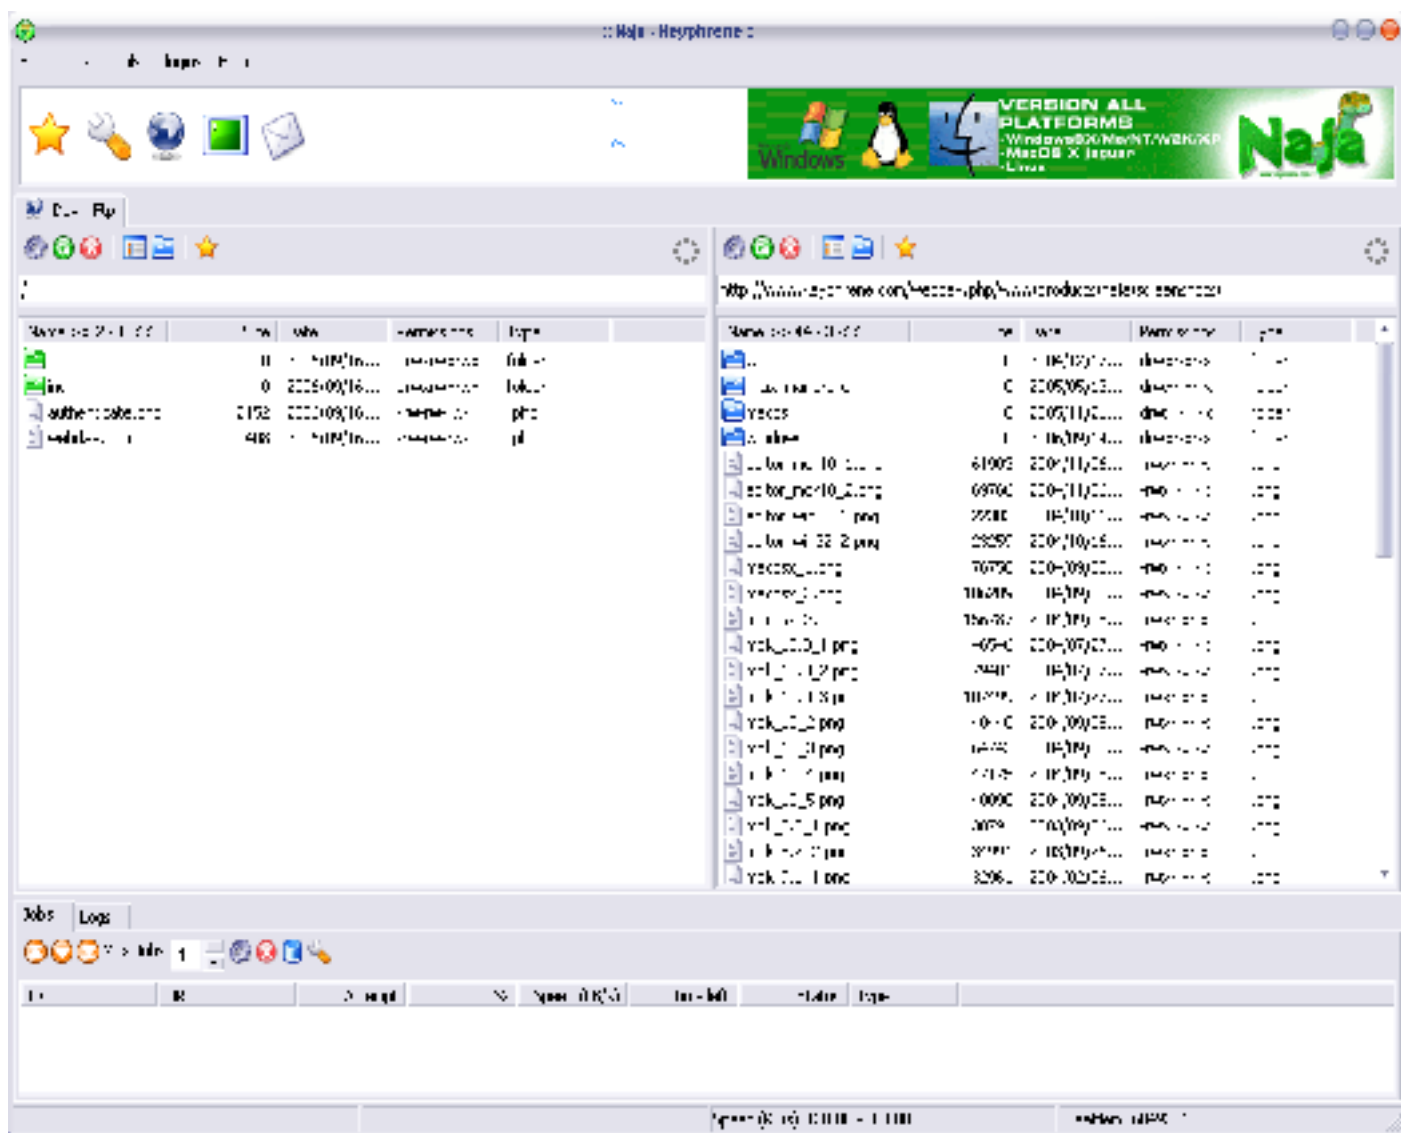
:: Naja - Heyphrene ::

VERSION ALL PLATFORMS
-Windows95X/Me/NT/W2K/XP
-MacOS X Jaguar
-Linux

Windows

Naja

Jobs Logs

1

| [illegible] | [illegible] | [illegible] | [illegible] |
|---|---|---|---|
| | 0 | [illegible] | folder |
| ... | 0 | 2005/09/16... | folder |
| authenticate.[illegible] | 2152 | 2005/09/16... | php |
| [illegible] | 406 | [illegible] | pl |

http://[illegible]

| Name | Size | Date | Permissions | Type |
|---|---|---|---|---|
| .. | | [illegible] | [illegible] | |
| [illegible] | 0 | 2005/05/23... | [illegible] | |
| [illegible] | 0 | 2005/11/2... | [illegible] | |
| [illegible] | | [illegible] | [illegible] | |
| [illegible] | 61003 | 200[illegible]/11/25... | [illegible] | |
| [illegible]_2.png | 69700 | 200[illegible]/11/2... | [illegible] | png |
| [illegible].png | 22000 | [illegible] | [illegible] | |
| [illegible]_2.png | 23257 | 200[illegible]/10/25... | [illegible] | |
| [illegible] | 70790 | 200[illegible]/09/2... | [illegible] | png |
| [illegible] | 100295 | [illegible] | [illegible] | png |
| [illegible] | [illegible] | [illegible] | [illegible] | |
| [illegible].png | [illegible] | 200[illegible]/07/27... | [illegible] | png |
| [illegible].png | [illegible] | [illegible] | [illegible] | png |
| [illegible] | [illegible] | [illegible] | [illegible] | |
| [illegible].png | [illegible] | 200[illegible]/09/23... | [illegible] | png |
| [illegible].png | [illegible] | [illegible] | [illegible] | png |
| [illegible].png | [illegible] | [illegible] | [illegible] | |
| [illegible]_5.png | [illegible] | 200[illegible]/09/23... | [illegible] | png |
| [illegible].png | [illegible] | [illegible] | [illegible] | png |
| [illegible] | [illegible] | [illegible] | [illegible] | |
| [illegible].png | 3296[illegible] | 200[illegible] | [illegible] | png |

Speed (K/s) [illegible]